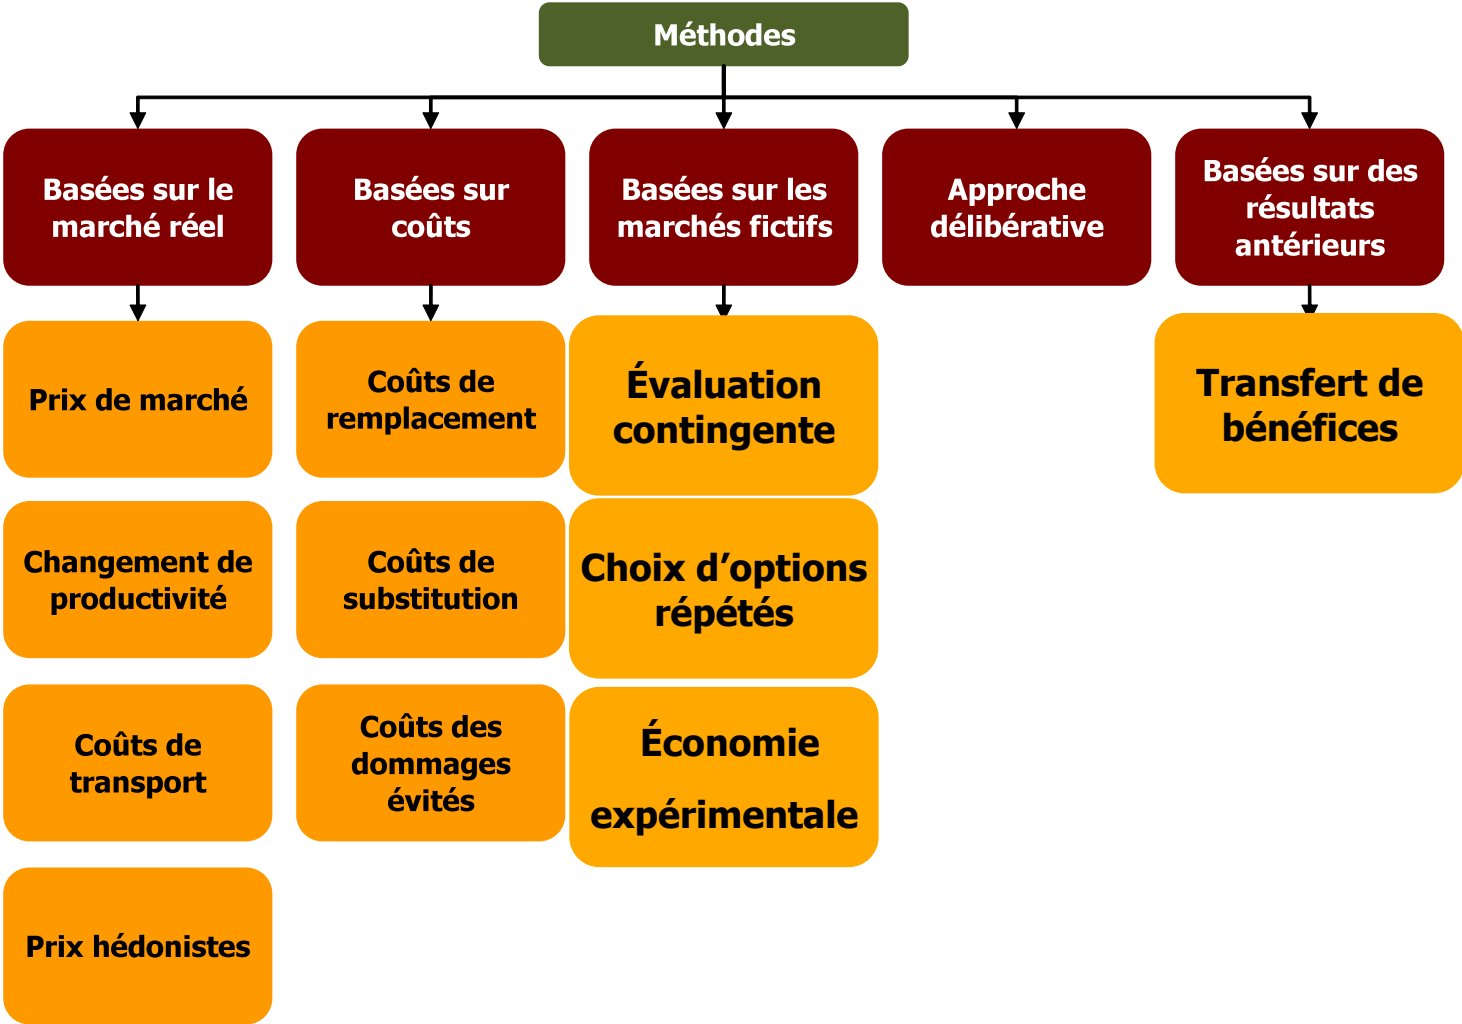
Méthodes

Basées sur le marché réel

Prix de marché

Changement de productivité

Coûts de transport

Prix hédonistes

Basées sur coûts

Coûts de remplacement

Coûts de substitution

Coûts des dommages évités

Basées sur les marchés fictifs

Évaluation contingente

Choix d'options répétés

Économie expérimentale

Approche délibérative

Basées sur des résultats antérieurs

Transfert de bénéfices